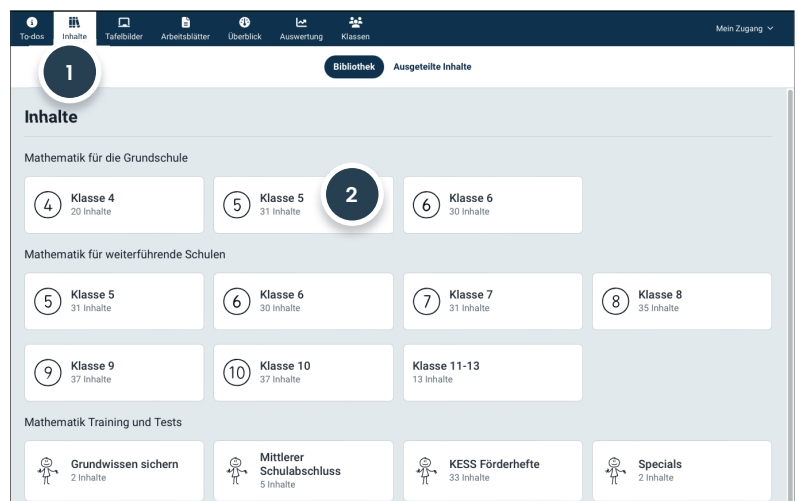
To-dos Inhalte Tafelbilder Arbeitsblätter Überblick Auswertung Klassen

Mein Zugang

1

Bibliothek Ausgeteilte Inhalte

Inhalte

Mathematik für die Grundschule

4 Klasse 4
20 Inhalte

5 Klasse 5
31 Inhalte

2

6 Klasse 6
30 Inhalte

Mathematik für weiterführende Schulen

5 Klasse 5
31 Inhalte

6 Klasse 6
30 Inhalte

7 Klasse 7
31 Inhalte

8 Klasse 8
35 Inhalte

9 Klasse 9
37 Inhalte

10 Klasse 10
37 Inhalte

Klasse 11-13
13 Inhalte

Mathematik Training und Tests

Grundwissen sichern
2 Inhalte

Mittlerer Schulabschluss
5 Inhalte

KESS Förderhefte
33 Inhalte

Specials
2 Inhalte